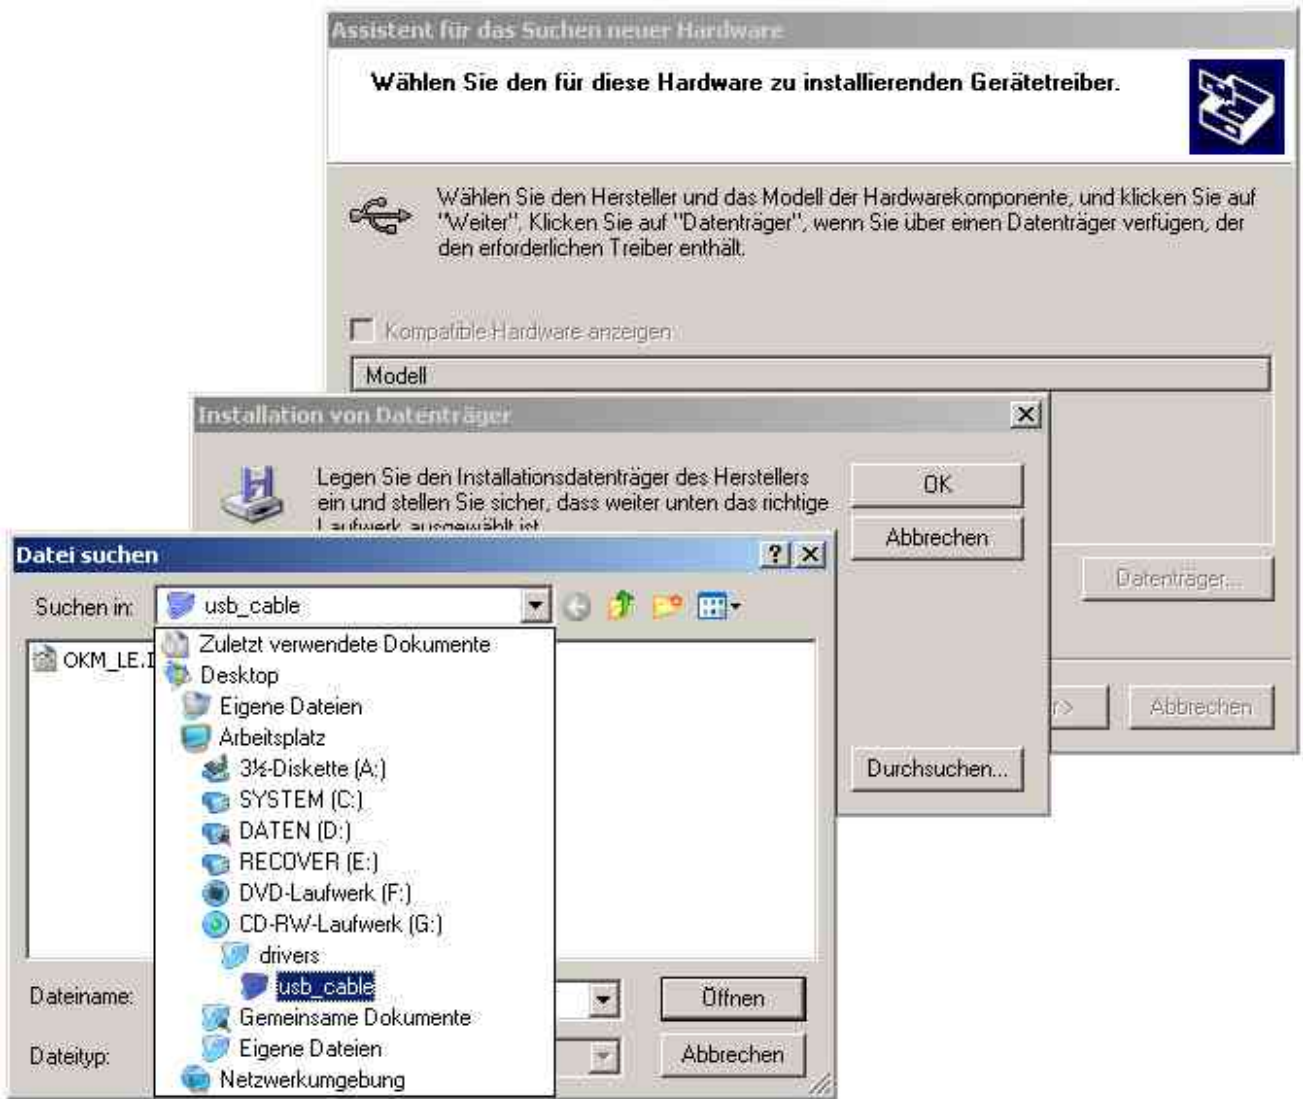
Assistent für das Suchen neuer Hardware

Wählen Sie den für diese Hardware zu installierenden Gerätetreiber.

Wählen Sie den Hersteller und das Modell der Hardwarekomponente, und klicken Sie auf "Weiter". Klicken Sie auf "Datenträger", wenn Sie über einen Datenträger verfügen, der den erforderlichen Treiber enthält.

Kompatible Hardware anzeigen

Modell

Datenträger...

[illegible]r>

Abbrechen

Installation von Datenträger

Legen Sie den Installationsdatenträger des Herstellers ein und stellen Sie sicher, dass weiter unten das richtige Laufwerk ausgewählt ist.

OK

Abbrechen

Durchsuchen...

Datei suchen

?

Suchen in:

usb_cable

OKM_LE.I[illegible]

Zuletzt verwendete Dokumente

Desktop

Eigene Dateien

Arbeitsplatz

3½-Diskette (A:)

SYSTEM (C:)

DATEN (D:)

RECOVER (E:)

DVD-Laufwerk (F:)

CD-RW-Laufwerk (G:)

drivers

usb_cable

Gemeinsame Dokumente

Eigene Dateien

Netzwerkumgebung

Dateiname:

Dateityp:

Öffnen

Abbrechen